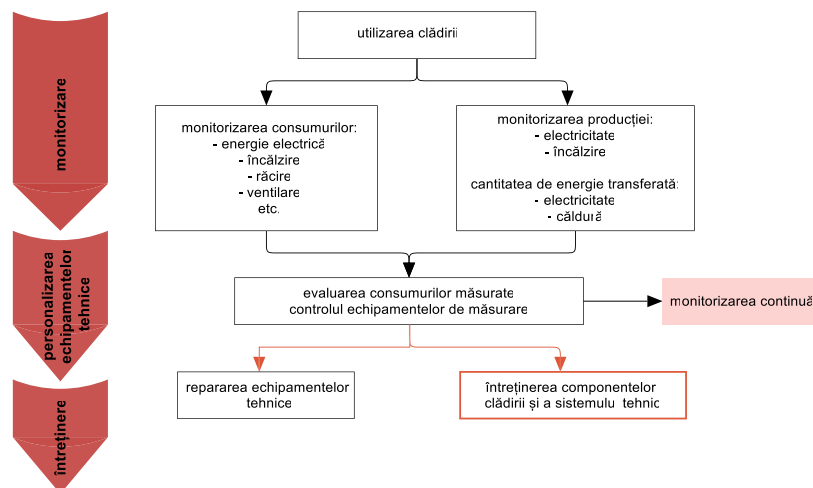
monitorizare

personalizarea echipamentelor tehnice

întreţinere

utilizarea clădirii

monitorizarea consumurilor:
- energie electrică
- încălzire
- răcire
- ventilare
etc.

monitorizarea producţiei:
- electricitate
- încălzire

cantitatea de energie transferată:
- electricitate
- căldură

evaluarea consumurilor măsurate
controlul echipamentelor de măsurare

monitorizarea continuă

repararea echipamentelor tehnice

întreţinerea componentelor clădirii şi a sistemului tehnic